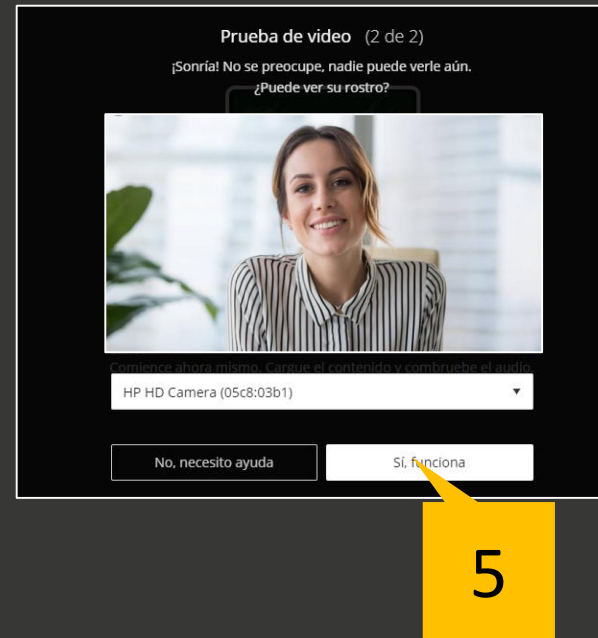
Prueba de video (2 de 2)

¡Sonría! No se preocupe, nadie puede verle aún.
¿Puede ver su rostro?

Comience ahora mismo. Cargue el contenido y compruebe el audio.

HP HD Camera (05c8:03b1) ▼

No, necesito ayuda

Sí, funciona

5